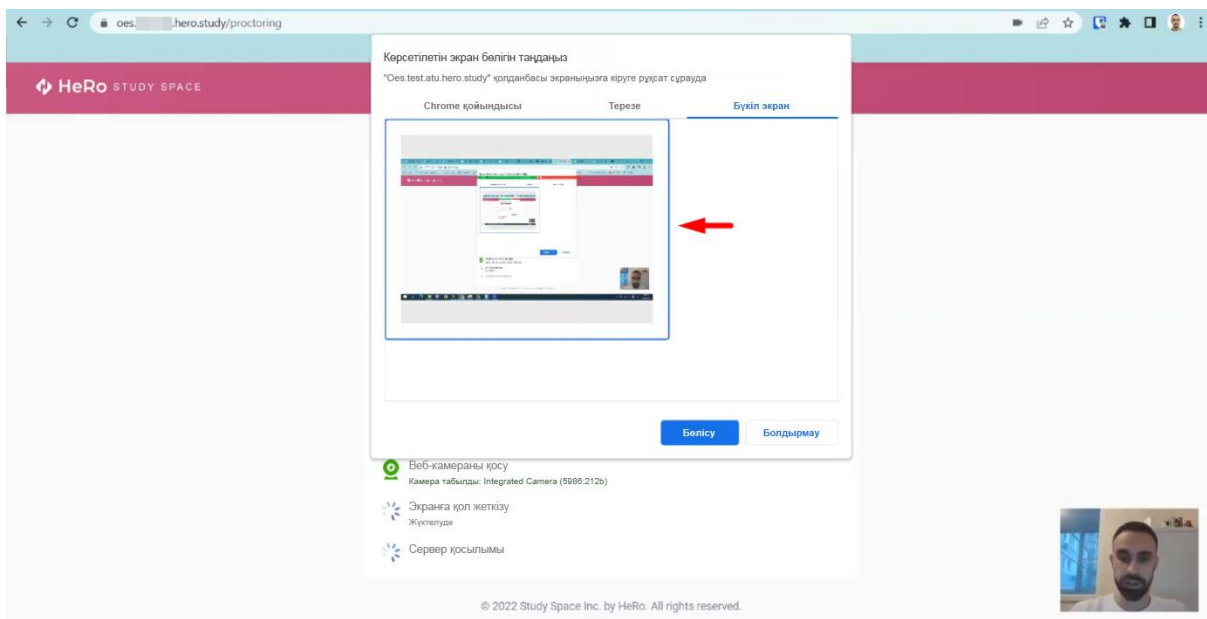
oes.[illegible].hero.study/proctoring

HeRo STUDY SPACE

Көрсетілетін экран бөлігін таңдаңыз

"Oes.test.atu.hero.study" қолданбасы экраныңызға кіруге рұқсат сұрауда

Chrome қойындысы | Терезе | Бүкіл экран

Бөлісу | Болдырмау

Веб-камераны қосу
Камера табылды: Integrated Camera (5986:212b)

Экранға қол жеткізу
Жүктелуде

Сервер қосылымы

© 2022 Study Space Inc. by HeRo. All rights reserved.